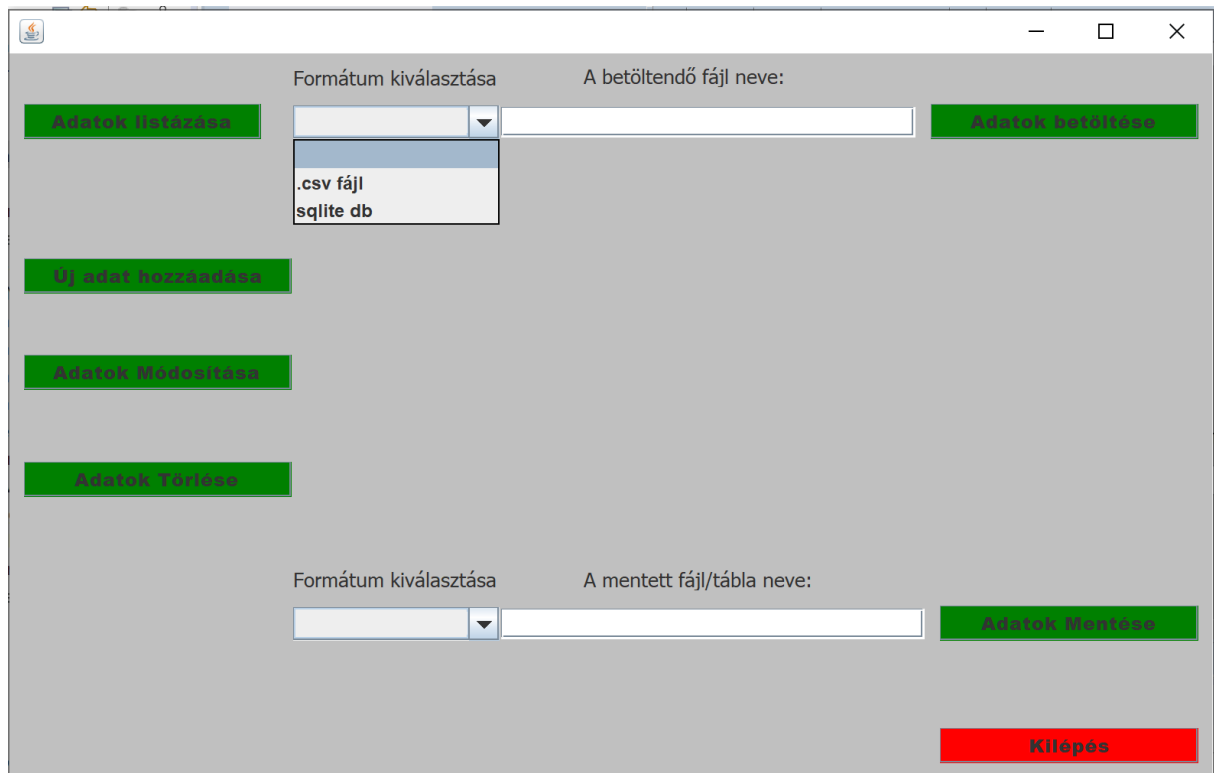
Formátum kiválasztása

A betöltendő fájl neve:

Adatok listázása

.csv fájl
sqlite db

Adatok betöltése

Új adat hozzáadása

Adatok Módosítása

Adatok Törlése

Formátum kiválasztása

A mentett fájl/tábla neve:

Adatok Mentése

Kilépés